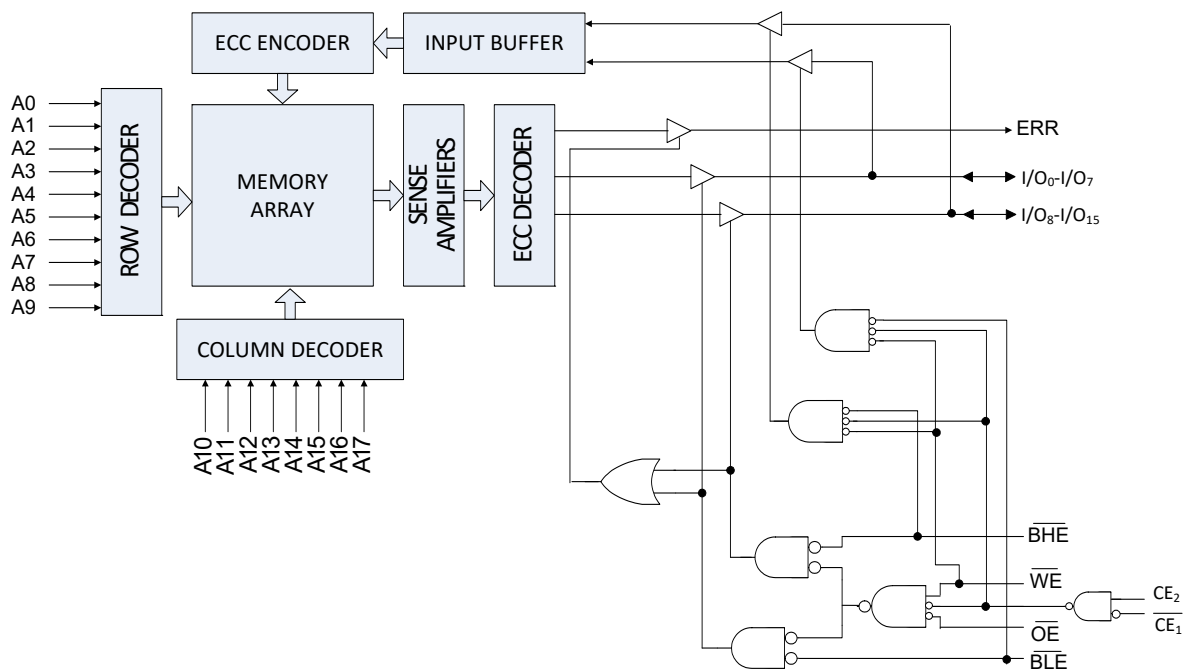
ECC ENCODER
INPUT BUFFER
A0
A1
A2
A3
A4
A5
A6
A7
A8
A9
ROW DECODER
MEMORY ARRAY
SENSE AMPLIFIERS
ECC DECODER
ERR
$I/O_0$-$I/O_7$
$I/O_8$-$I/O_{15}$
COLUMN DECODER
A10
A11
A12
A13
A14
A15
A16
A17
$\overline{BHE}$
$\overline{WE}$
$CE_2$
$\overline{CE_1}$
$\overline{OE}$
$\overline{BLE}$